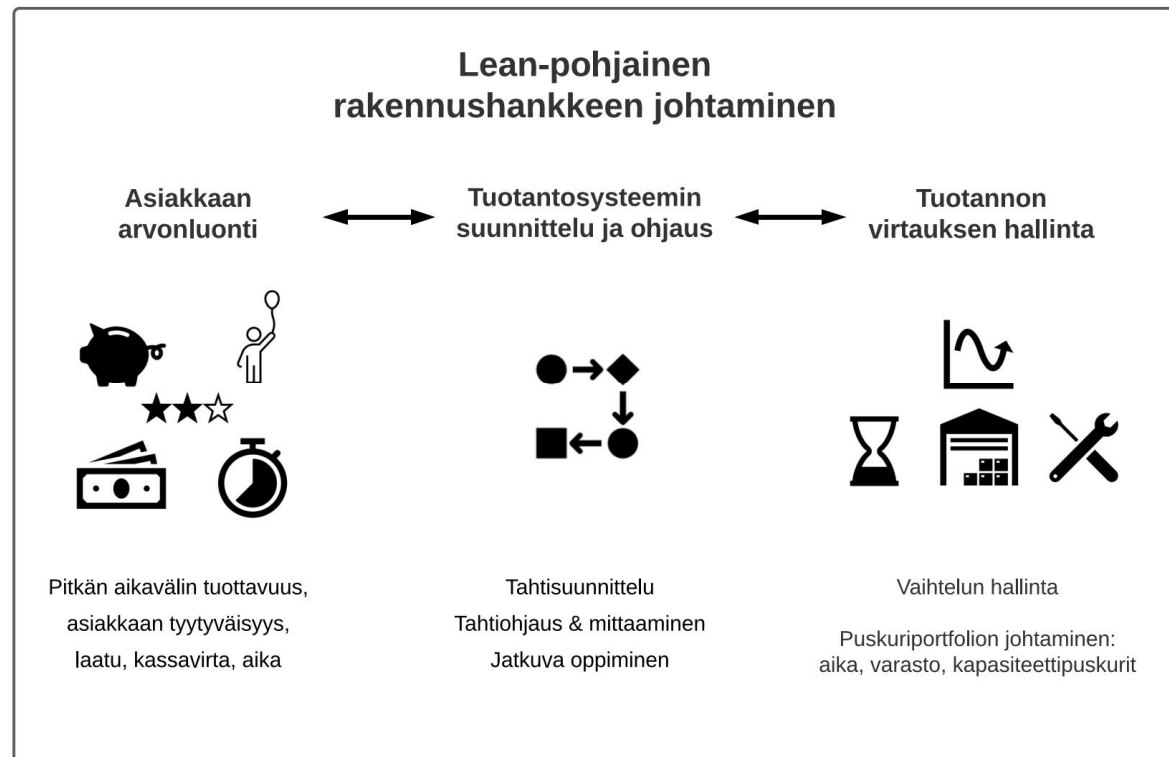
Lean-pohjainen
rakennushankkeen johtaminen

Asiakkaan arvonluonti

Tuotantosysteemin suunnittelu ja ohjaus

Tuotannon virtauksen hallinta

Pitkän aikavälin tuottavuus, asiakkaan tyytyväisyys, laatu, kassavirta, aika

Tahtisuunnittelu
Tahtiohjaus & mittaaminen
Jatkuva oppiminen

Vaihtelun hallinta

Puskuriportfolion johtaminen: aika, varasto, kapasiteettipuskurit